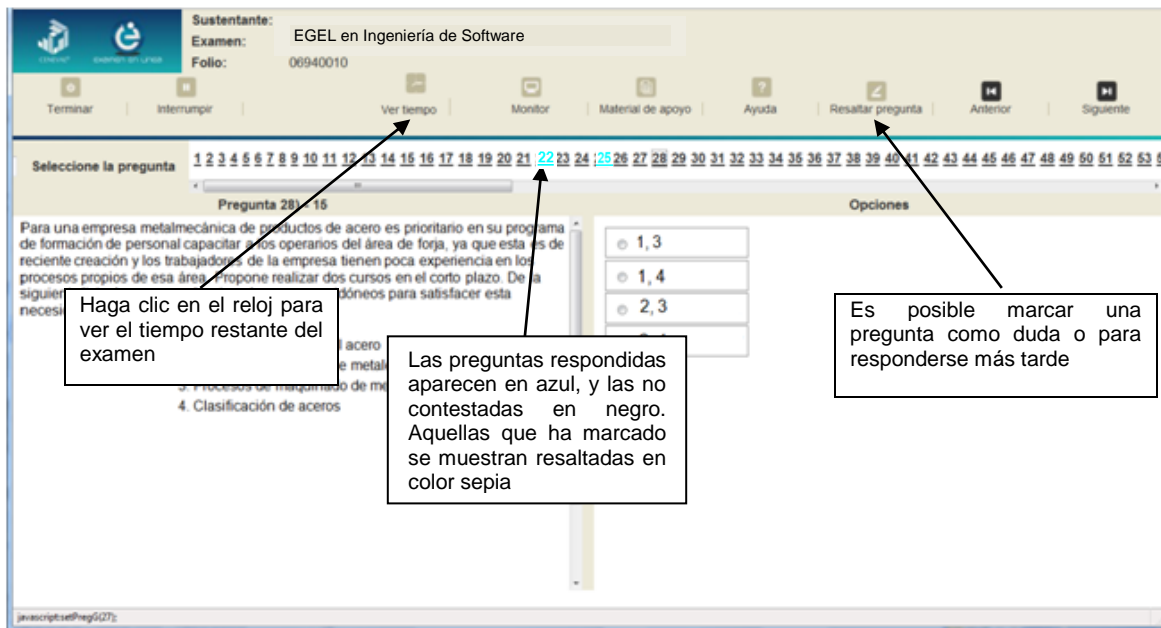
ceneval examen en línea

Sustentante:
Examen: EGEL en Ingeniería de Software
Folio: 06940010

Terminar | Interrumpir | Ver tiempo | Monitor | Material de apoyo | Ayuda | Resaltar pregunta | Anterior | Siguiente

Seleccione la pregunta 1 2 3 4 5 6 7 8 9 10 11 12 13 14 15 16 17 18 19 20 21 22 23 24 25 26 27 28 29 30 31 32 33 34 35 36 37 38 39 40 41 42 43 44 45 46 47 48 49 50 51 52 53

Pregunta 28 - 15

Opciones

Para una empresa metalmecánica de productos de acero es prioritario en su programa de formación de personal capacitar a los operarios del área de forja, ya que esta es de reciente creación y los trabajadores de la empresa tienen poca experiencia en los procesos propios de esa área. Propone realizar dos cursos en el corto plazo. De la siguie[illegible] idóneos para satisfacer esta necesi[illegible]

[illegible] l acero
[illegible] e metalo
3. Procesos de maquinado de me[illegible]
4. Clasificación de aceros

1, 3
1, 4
2, 3

Haga clic en el reloj para ver el tiempo restante del examen

Las preguntas respondidas aparecen en azul, y las no contestadas en negro. Aquellas que ha marcado se muestran resaltadas en color sepia

Es posible marcar una pregunta como duda o para responderse más tarde

javascript:setPregG(27);